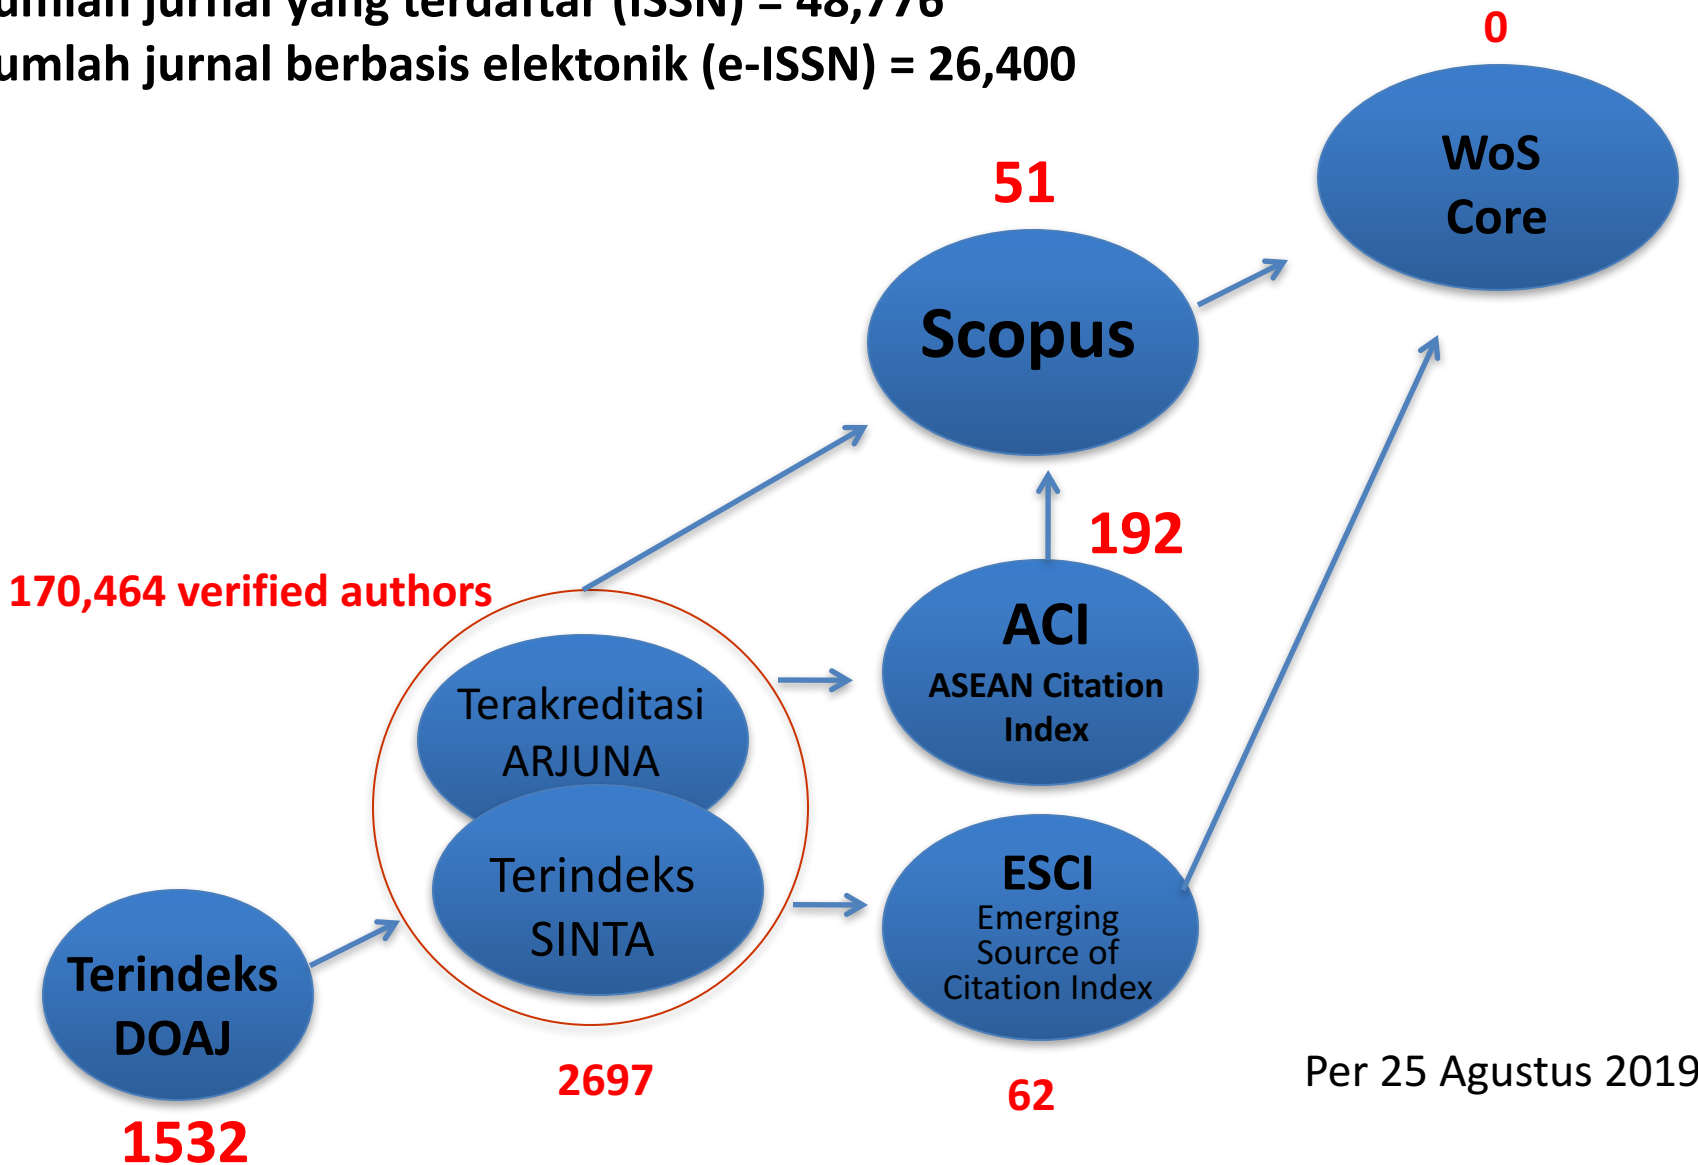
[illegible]umlah jurnal yang terdaftar (ISSN) = 48,776
umlah jurnal berbasis elektonik (e-ISSN) = 26,400

0

WoS Core

51

Scopus

192

170,464 verified authors

ACI
ASEAN Citation Index

Terakreditasi ARJUNA

Terindeks SINTA

ESCI
Emerging Source of Citation Index

Terindeks DOAJ

2697

62

1532

Per 25 Agustus 2019